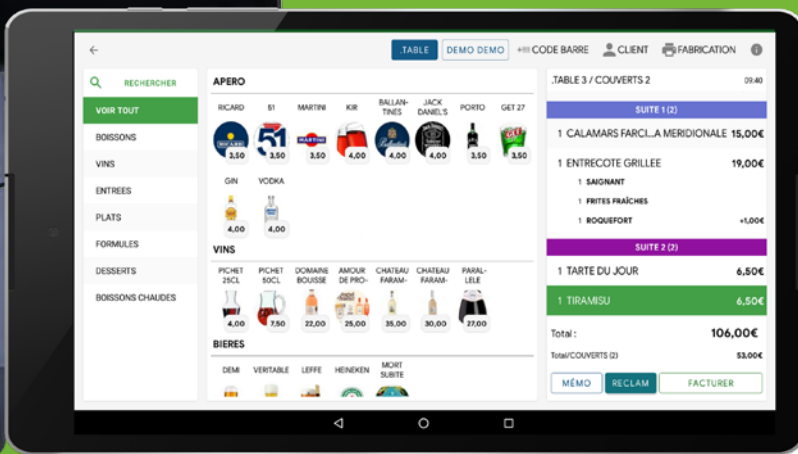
.TABLE DEMO DEMO CODE BARRE CLIENT FABRICATION

RECHERCHER

VOIR TOUT
BOISSONS
VINS
ENTREES
PLATS
FORMULES
DESSERTS
BOISSONS CHAUDES

APERO

RICARD 3,50
51 3,50
MARTINI 3,50
KIR 4,00
BALLANTINES 4,00
JACK DANIEL'S 4,00
PORTO 3,50
GET 27 3,50
GIN 4,00
VODKA 4,00

VINS

PICHET 25CL 4,00
PICHET 50CL 7,50
DOMAINE BOUSSE 22,00
AMOUR DE PRO- 25,00
CHATEAU FARAM- 35,00
CHATEAU FARAM- 30,00
PARALLELE 27,00

BIERES

DEMI
VERITABLE
LEFFE
HEINEKEN
MORT SUBITE

.TABLE 3 / COUVERTS 2 09:40

SUITE 1 (2)

1 CALAMARS FARCI...A MERIDIONALE 15,00€
1 ENTRECOTE GRILLEE 19,00€
1 SAIGNANT
1 FRITES FRAÎCHES
1 ROQUEFORT +1,00€

SUITE 2 (2)

1 TARTE DU JOUR 6,50€
1 TIRAMISU 6,50€

Total : 106,00€
Total/COUVERTS (2) 53,00€

MÉMO RECLAM FACTURER